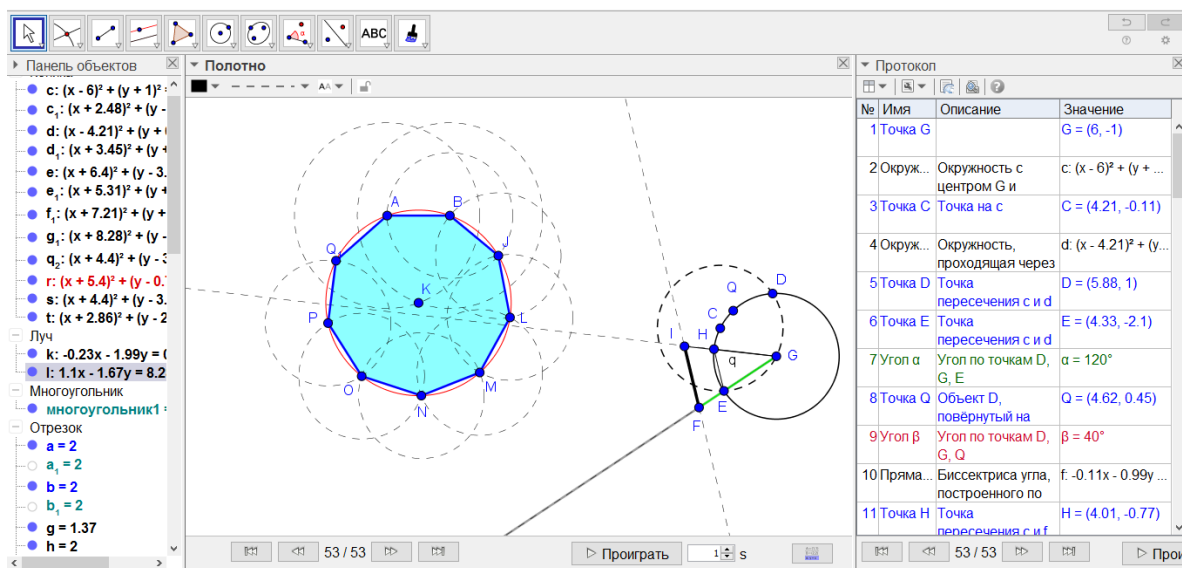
ABC

Панель объектов

c: (x - 6)² + (y + 1)² =
c₁: (x + 2.48)² + (y -
d: (x - 4.21)² + (y +
d₁: (x + 3.45)² + (y +
e: (x + 6.4)² + (y - 3.
e₁: (x + 5.31)² + (y +
f₁: (x + 7.21)² + (y +
g₁: (x + 8.28)² + (y -
q₂: (x + 4.4)² + (y - 3
r: (x + 5.4)² + (y - 0.
s: (x + 4.4)² + (y - 3.
t: (x + 2.86)² + (y - 2
Луч
k: -0.23x - 1.99y = (
l: 1.1x - 1.67y = 8.2
Многоугольник
многоугольник1 =
Отрезок
a = 2
a₁ = 2
b = 2
b₁ = 2
g = 1.37
h = 2

Полотно

A B J Q K P L O M N

Q D C I H q G E F

53 / 53 Проиграть 1 s

Протокол

| № | Имя | Описание | Значение |
|---|---|---|---|
| 1 | Точка G | | G = (6, -1) |
| 2 | Окруж... | Окружность с центром G и | c: (x - 6)² + (y + ... |
| 3 | Точка C | Точка на c | C = (4.21, -0.11) |
| 4 | Окруж... | Окружность, проходящая через | d: (x - 4.21)² + (y... |
| 5 | Точка D | Точка пересечения c и d | D = (5.88, 1) |
| 6 | Точка E | Точка пересечения c и d | E = (4.33, -2.1) |
| 7 | Угол α | Угол по точкам D, G, E | α = 120° |
| 8 | Точка Q | Объект D, повёрнутый на | Q = (4.62, 0.45) |
| 9 | Угол β | Угол по точкам D, G, Q | β = 40° |
| 10 | Пряма... | Биссектриса угла, построенного по | f: -0.11x - 0.99y ... |
| 11 | Точка H | Точка пересечения c и f | H = (4.01, -0.77) |

53 / 53 Прои